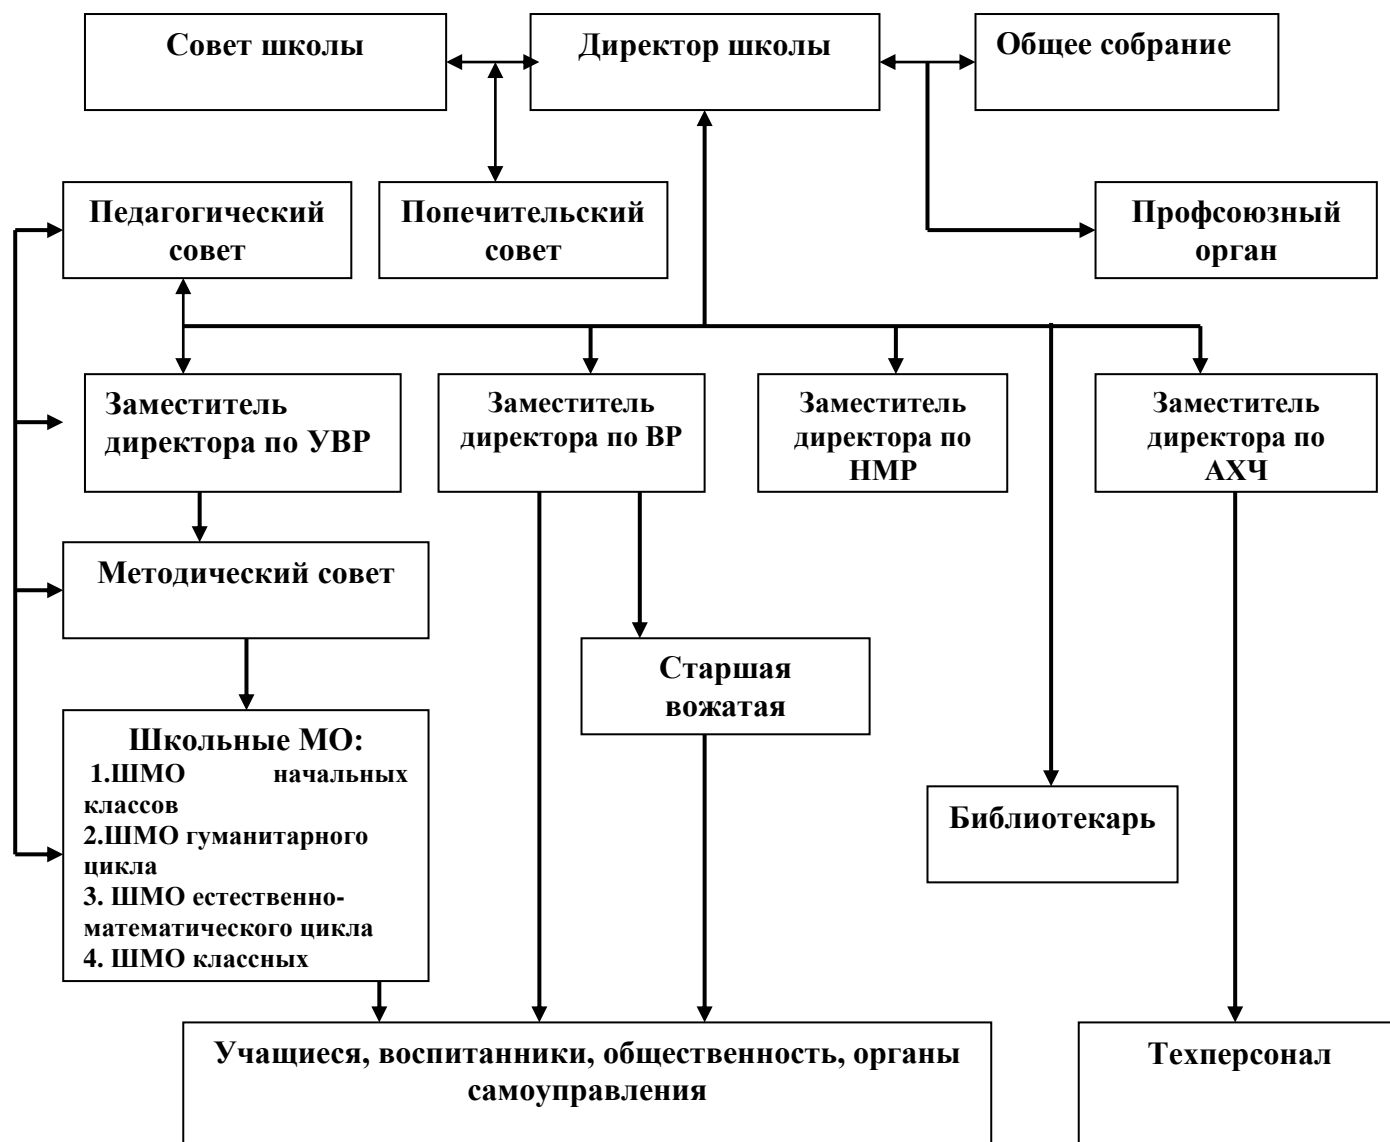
Совет школы

Директор школы

Общее собрание

Педагогический совет

Попечительский совет

Профсоюзный орган

Заместитель директора по УВР

Заместитель директора по ВР

Заместитель директора по НМР

Заместитель директора по АХЧ

Методический совет

Старшая вожатая

Школьные МО:
1.ШМО начальных классов
2.ШМО гуманитарного цикла
3. ШМО естественно-математического цикла
4. ШМО классных

Библиотекарь

Учащиеся, воспитанники, общественность, органы самоуправления

Техперсонал